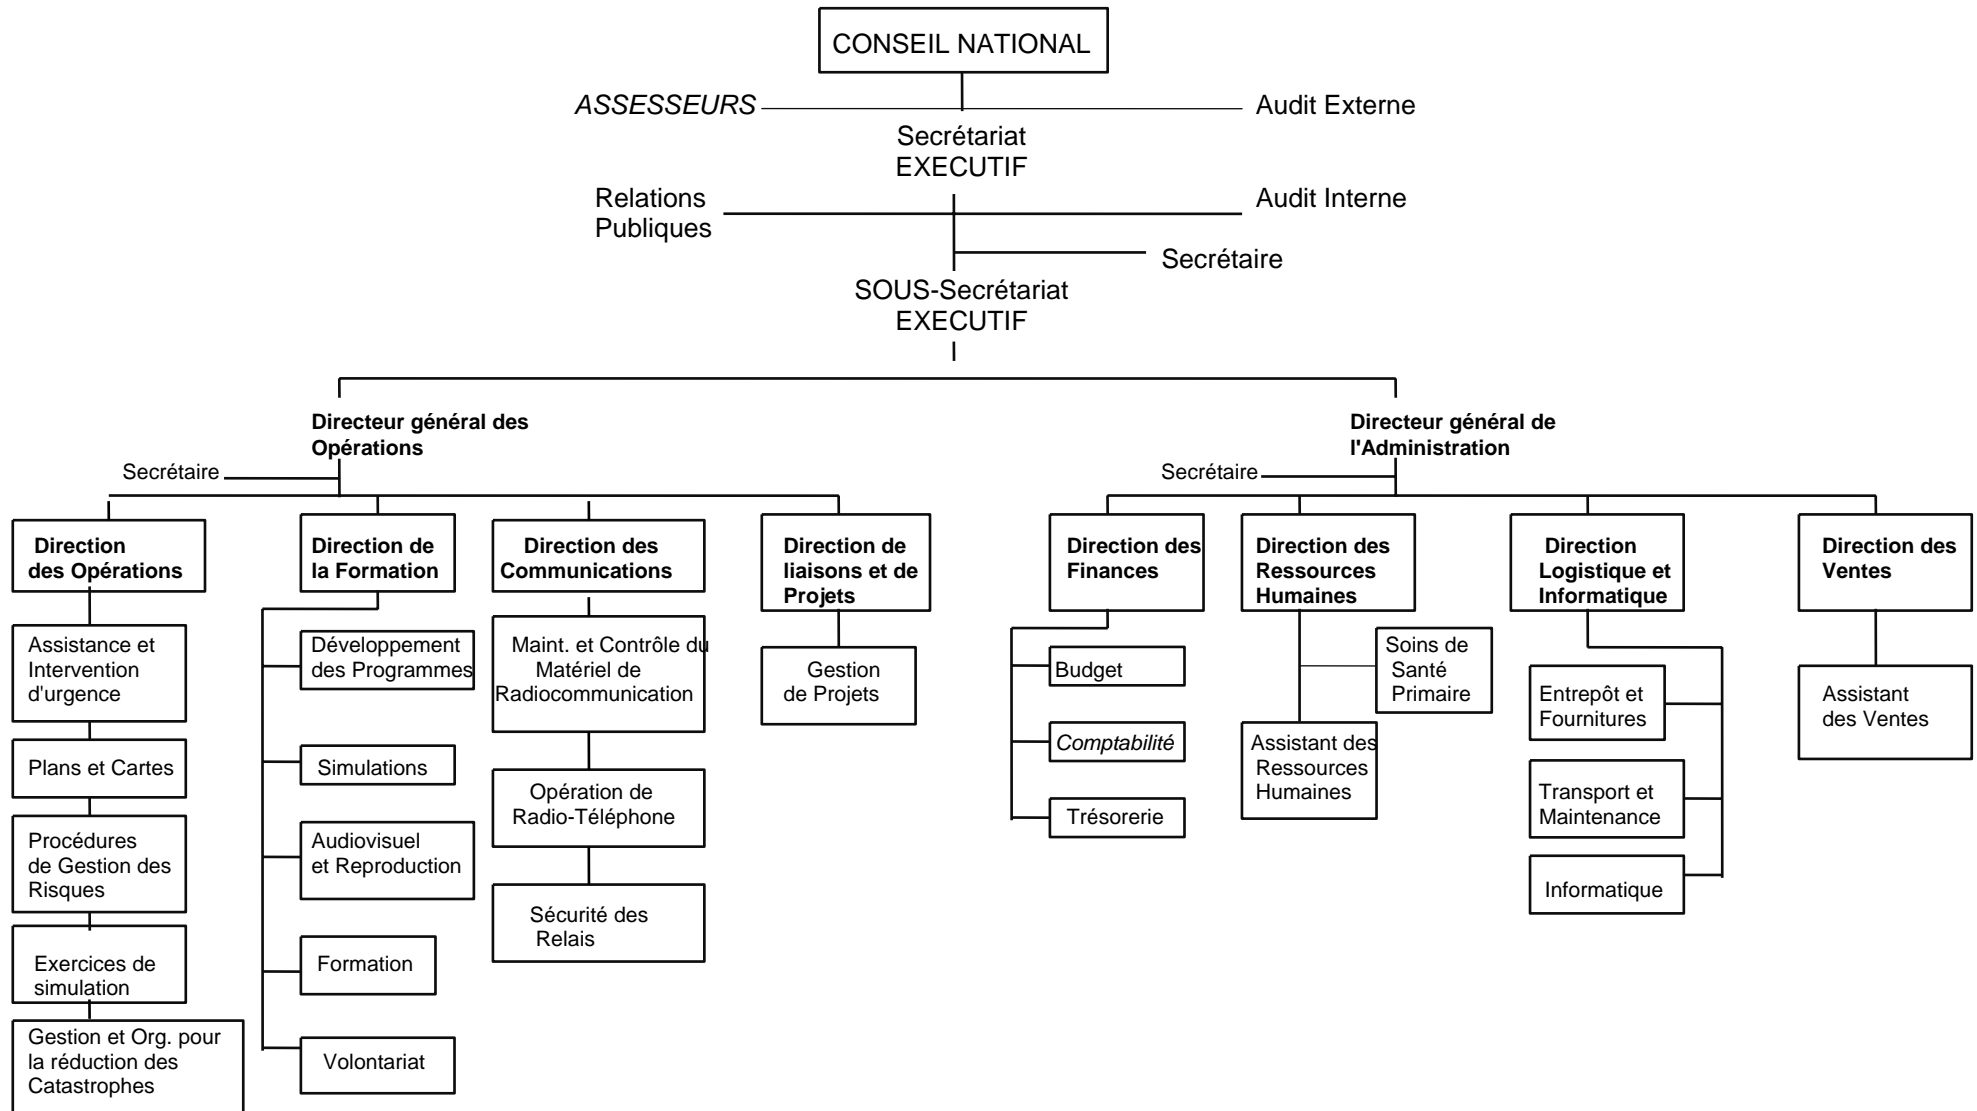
CONSEIL NATIONAL

ASSESSEURS

Audit Externe

Secrétariat EXECUTIF

Relations Publiques

Audit Interne

Secrétaire

SOUS-Secrétariat EXECUTIF

Directeur général des Opérations

Secrétaire

Direction des Opérations

Assistance et Intervention d'urgence

Plans et Cartes

Procédures de Gestion des Risques

Exercices de simulation

Gestion et Org. pour la réduction des Catastrophes

Direction de la Formation

Développement des Programmes

Simulations

Audiovisuel et Reproduction

Formation

Volontariat

Direction des Communications

Maint. et Contrôle du Matériel de Radiocommunication

Opération de Radio-Téléphone

Sécurité des Relais

Direction de liaisons et de Projets

Gestion de Projets

Directeur général de l'Administration

Secrétaire

Direction des Finances

Budget

Comptabilité

Trésorerie

Direction des Ressources Humaines

Soins de Santé Primaire

Assistant des Ressources Humaines

Direction Logistique et Informatique

Entrepôt et Fournitures

Transport et Maintenance

Informatique

Direction des Ventes

Assistant des Ventes